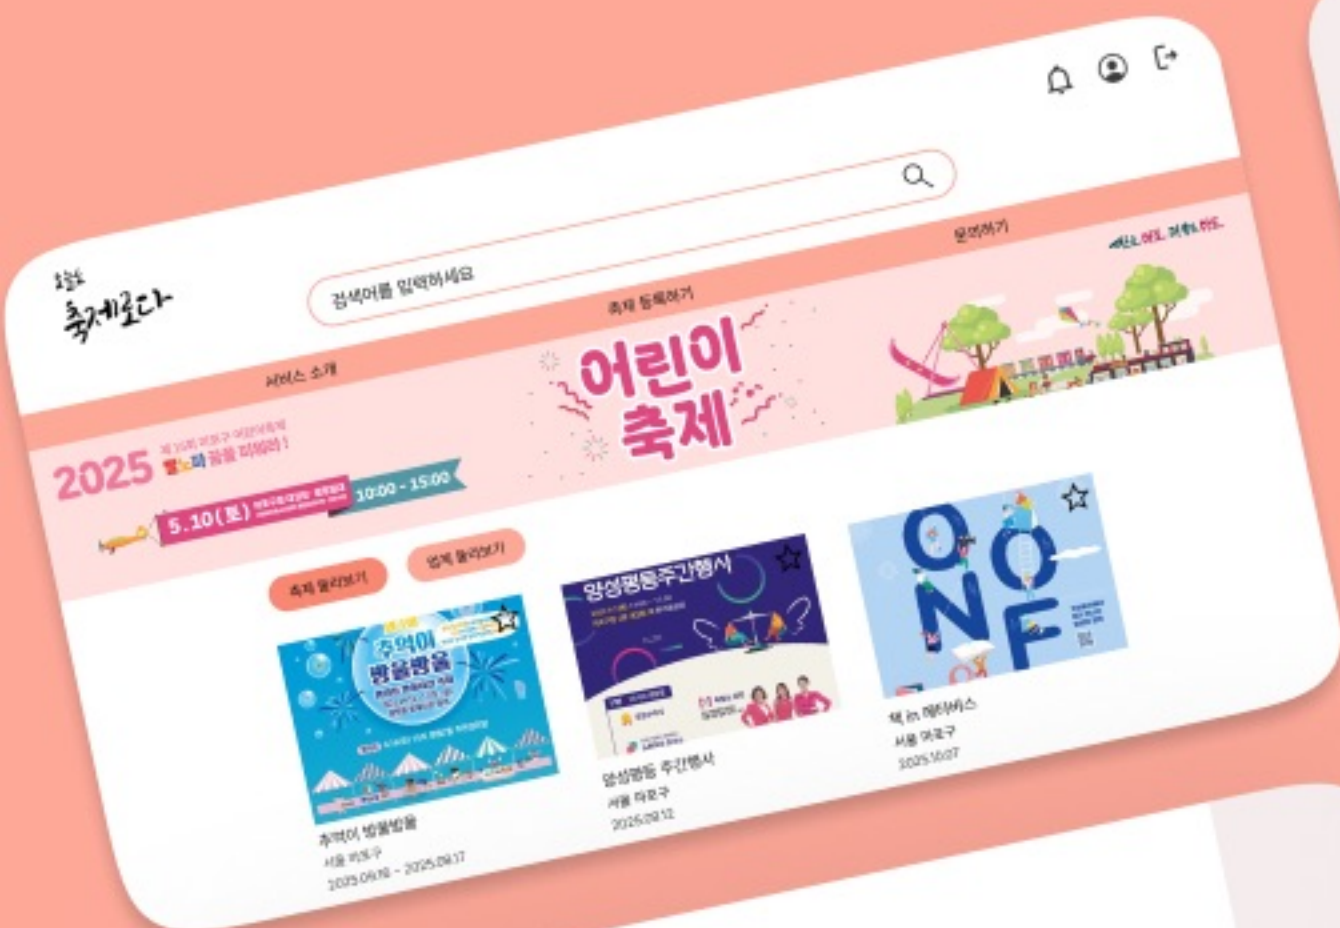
오늘도 축제로다

검색어를 입력하세요

서비스 소개

축제 등록하기

문의하기

2025 제16회 마포구 어린이축제 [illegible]

5.10(토) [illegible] 10:00 - 15:00

어린이 축제

축제 둘러보기

업체 둘러보기

추억이 방울방울

추억이 방울방울
서울 마포구
2025.09.19 ~ 2025.09.17

망성평등주간행사

망성평등 주간행사
서울 마포구
2025.09.12

ONOF

책 in 헤이커스
서울 마포구
2025.10.07